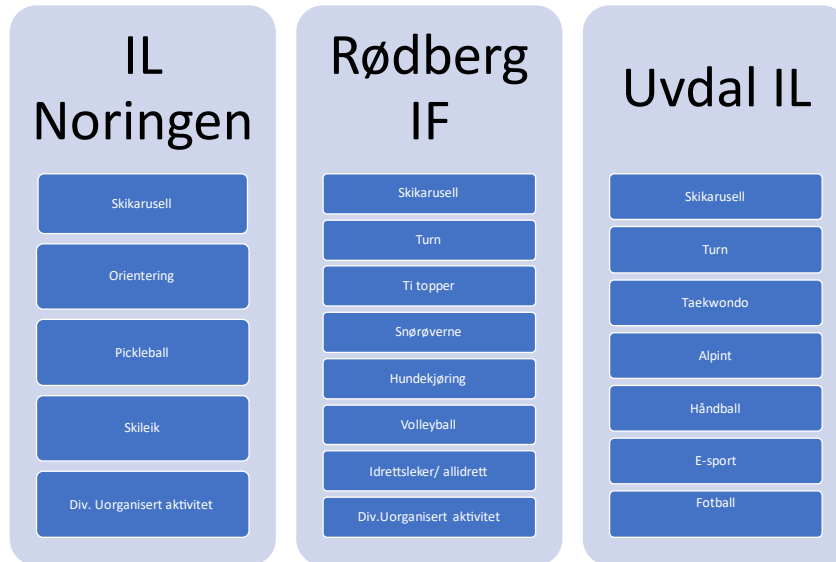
IL Noringen

Skikarusell

Orientering

Pickleball

Skileik

Div. Uorganisert aktivitet

Rødberg IF

Skikarusell

Turn

Ti topper

Snørøverne

Hundekjøring

Volleyball

Idrettsleker/ allidrett

Div.Uorganisert aktivitet

Uvdal IL

Skikarusell

Turn

Taekwondo

Alpint

Håndball

E-sport

Fotball